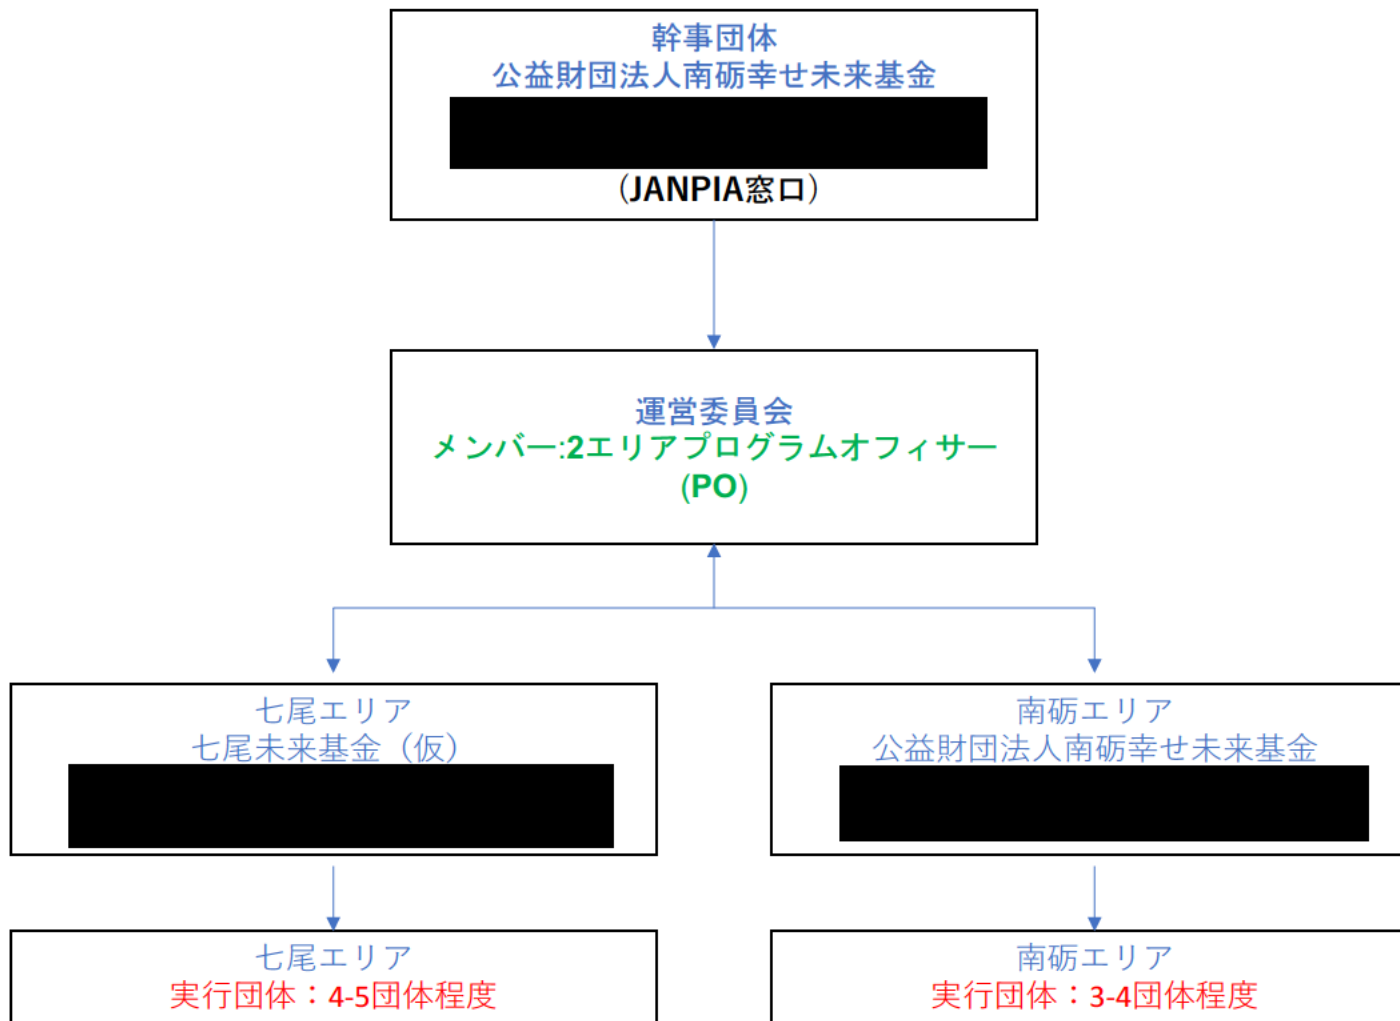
幹事団体
公益財団法人南砺幸せ未来基金
(JANPIA窓口)

運営委員会
メンバー:2エリアプログラムオフィサー
(PO)

七尾エリア
七尾未来基金（仮）

南砺エリア
公益財団法人南砺幸せ未来基金

七尾エリア
実行団体：4-5団体程度

南砺エリア
実行団体：3-4団体程度